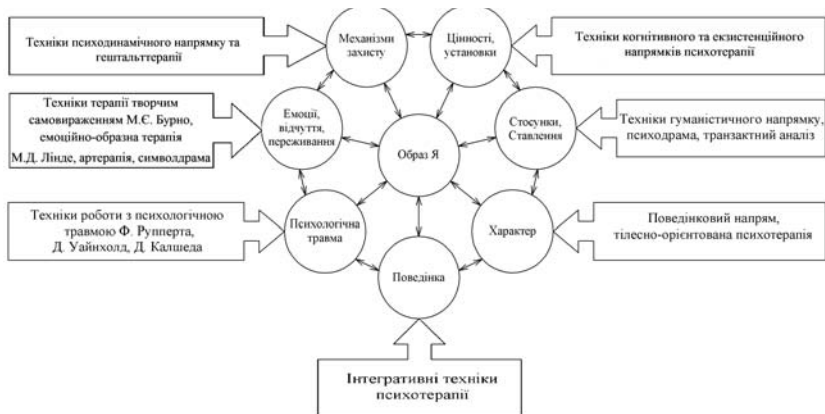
Техніки психодинамічного напрямку та гештальттерапії

Механізми захисту

Цінності, установки

Техніки когнітивного та екзистенційного напрямків психотерапії

Техніки терапії творчим самовираженням М.Є. Бурно, емоційно-образна терапія М.Д. Лінде, артерапія, символдрама

Емоції, відчуття, переживання

Образ Я

Стосунки, Ставлення

Техніки гуманістичного напрямку, психодрама, транзактний аналіз

Техніки роботи з психологічною травмою Ф. Рупперта, Д. Уайнхолд, Д. Калшеда

Психологічна травма

Характер

Поведінковий напрям, тілесно-орієнтована психотерапія

Поведінка

Інтегративні техніки психотерапії